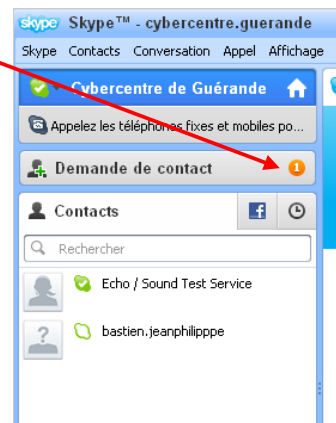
skype Skype™ - cybercentre.guerande
Skype Contacts Conversation Appel Affichage
Cybercentre de Guérande
Appelez les téléphones fixes et mobiles po...
Demande de contact 1
Contacts
Rechercher
Echo / Sound Test Service
bastien.jeanphilipppe